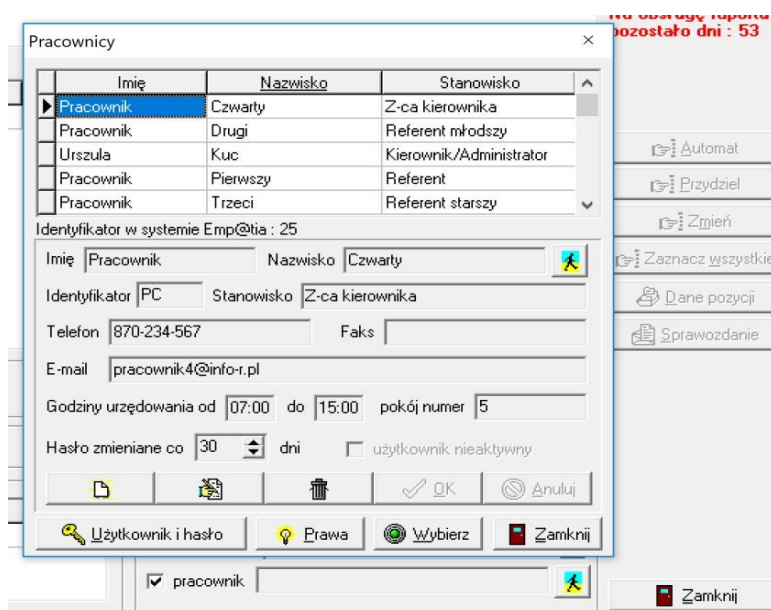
Na obsługę raportu
pozostało dni : 53

Pracownicy ×

| Imię | Nazwisko | Stanowisko |
|---|---|---|
| Pracownik | Czwarty | Z-ca kierownika |
| Pracownik | Drugi | Referent młodszy |
| Urszula | Kuc | Kierownik/Administrator |
| Pracownik | Pierwszy | Referent |
| Pracownik | Trzeci | Referent starszy |

Identyfikator w systemie Emp@tia : 25

Imię Pracownik Nazwisko Czwarty

Identyfikator PC Stanowisko Z-ca kierownika

Telefon 870-234-567 Faks

E-mail pracownik4@info-r.pl

Godziny urzędowania od 07:00 do 15:00 pokój numer 5

Hasło zmieniane co 30 dni użytkownik nieaktywny

OK Anuluj

Użytkownik i hasło Prawa Wybierz Zamknij

Automat
Przydziel
Zmień
Zaznacz wszystkie
Dane pozycji
Sprawozdanie

pracownik

Zamknij